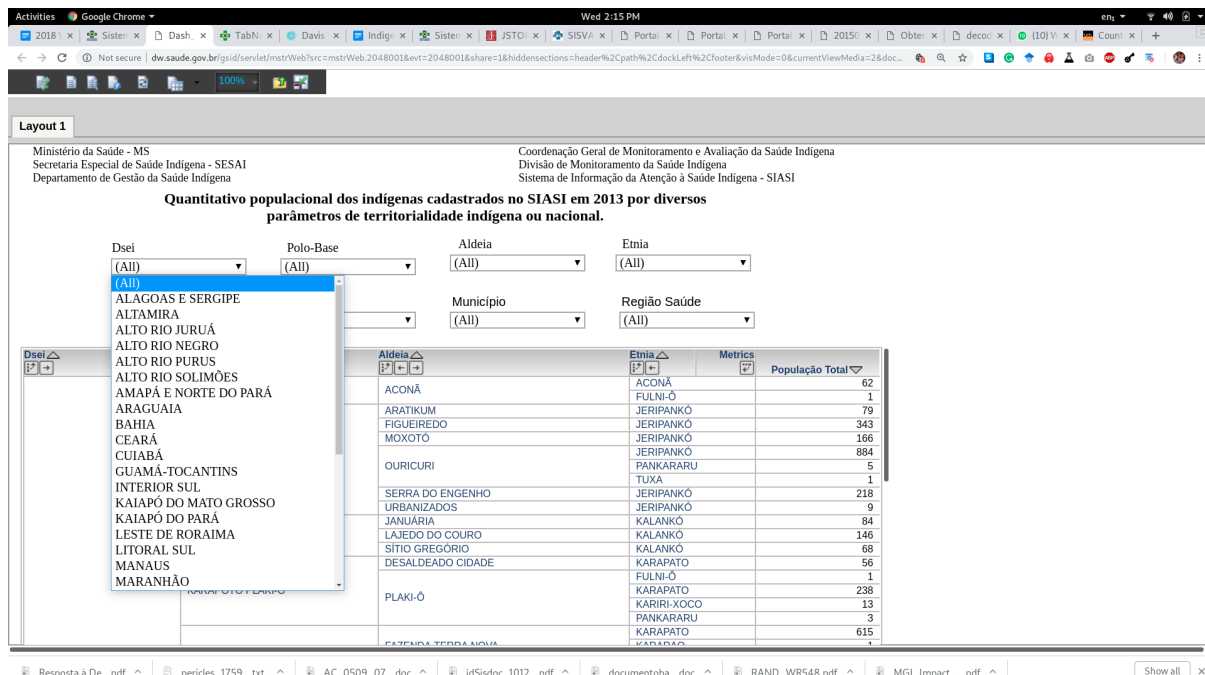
Activities Google Chrome ▾ Wed 2:15 PM en₁ ▾

2018 ✕ | Sisten ✕ | Dash ✕ | TabN ✕ | Davis ✕ | Indige ✕ | Sisten ✕ | JSTOI ✕ | SISVA ✕ | Portal ✕ | Portal ✕ | Portal ✕ | 20150 ✕ | Obter ✕ | decod ✕ | (10) W ✕ | Count ✕ | +

Not secure | dw.saude.gov.br/gsid/servlet/mstrWeb?src=mstrWeb.2048001&evt=2048001&share=1&hiddensections=header%2Cpath%2CdockLeft%2Cfooter&visMode=0&currentViewMedia=2&doc...

100%

Layout 1

Ministério da Saúde - MS
Secretaria Especial de Saúde Indígena - SESAI
Departamento de Gestão da Saúde Indígena

Coordenação Geral de Monitoramento e Avaliação da Saúde Indígena
Divisão de Monitoramento da Saúde Indígena
Sistema de Informação da Atenção à Saúde Indígena - SIASI

Quantitativo populacional dos indígenas cadastrados no SIASI em 2013 por diversos parâmetros de territorialidade indígena ou nacional.

Dsei
(All)
Polo-Base
(All)
Aldeia
(All)
Etnia
(All)

(All)
ALAGOAS E SERGIPE
ALTAMIRA
ALTO RIO JURUÁ
ALTO RIO NEGRO
ALTO RIO PURUS
ALTO RIO SOLIMÕES
AMAPÁ E NORTE DO PARÁ
ARAGUAIA
BAHIA
CEARÁ
CUIABÁ
GUAMÁ-TOCANTINS
INTERIOR SUL
KAIAPÓ DO MATO GROSSO
KAIAPÓ DO PARÁ
LESTE DE RORAIMA
LITORAL SUL
MANAUS
MARANHÃO

Município
(All)
Região Saúde
(All)

Dsei | Aldeia | Etnia | Metrics | População Total

| Aldeia | Etnia | População Total |
|---|---|---|
| ACONÃ | ACONÃ | 62 |
| | FULNI-Ô | 1 |
| ARATIKUM | JERIPANKÓ | 79 |
| FIGUEIREDO | JERIPANKÓ | 343 |
| MOXOTÓ | JERIPANKÓ | 166 |
| OURICURI | JERIPANKÓ | 884 |
| | PANKARARU | 5 |
| | TUXA | 1 |
| SERRA DO ENGENHO | JERIPANKÓ | 218 |
| URBANIZADOS | JERIPANKÓ | 9 |
| JANUÁRIA | KALANKÓ | 84 |
| LAJEDO DO COURO | KALANKÓ | 146 |
| SÍTIO GREGÓRIO | KALANKÓ | 68 |
| DESALDEADO CIDADE | KARAPATO | 56 |
| PLAKI-Ô | FULNI-Ô | 1 |
| | KARAPATO | 238 |
| | KARIRI-XOCO | 13 |
| | PANKARARU | 3 |
| FAZENDA TERRA NOVA | KARAPATO | 615 |

KARAPOTÓ PLAKIÔ

Resposta à De...pdf | pericles_1759...txt | AC_0509_07...doc | idSisdoc_1012...pdf | documentoba...doc | RAND_WR548.pdf | MGI_Impact_...pdf | Show all